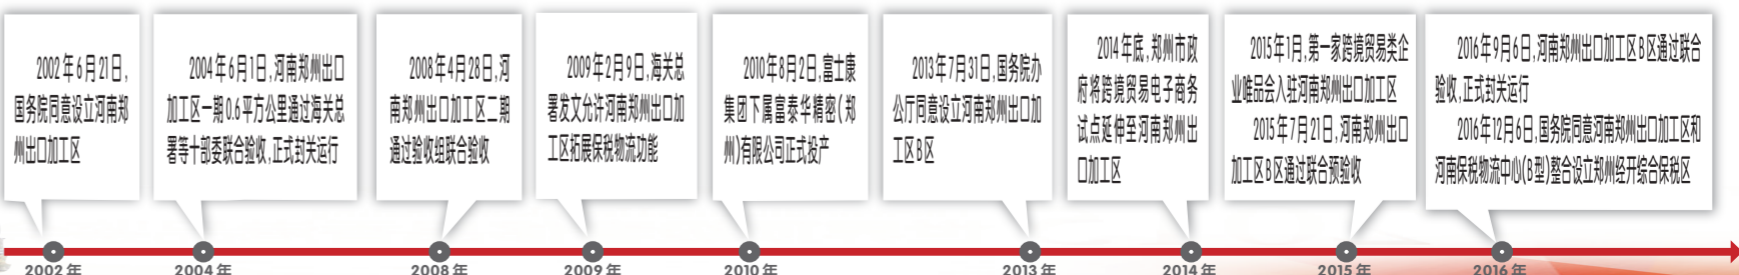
2002年6月21日，国务院同意设立河南郑州出口加工区

2004年6月1日，河南郑州出口加工区一期0.6平方公里通过海关总署等十部委联合验收，正式封关运行

2008年4月28日，河南郑州出口加工区二期通过验收组联合验收

2009年2月9日，海关总署发文允许河南郑州出口加工区拓展保税物流功能

2010年8月2日，富士康集团下属富泰华精密（郑州）有限公司正式投产

2013年7月31日，国务院办公厅同意设立河南郑州出口加工区B区

2014年底，郑州市政府将跨境贸易电子商务试点延伸至河南郑州出口加工区

2015年1月，第一家跨境贸易类企业唯品会入驻河南郑州出口加工区

2015年7月21日，河南郑州出口加工区B区通过联合预验收

2016年9月6日，河南郑州出口加工区B区通过联合验收，正式封关运行

2016年12月6日，国务院同意河南郑州出口加工区和河南保税物流中心（B型）整合设立郑州经开综合保税区

2002年

2004年

2008年

2009年

2010年

2013年

2014年

2015年

2016年